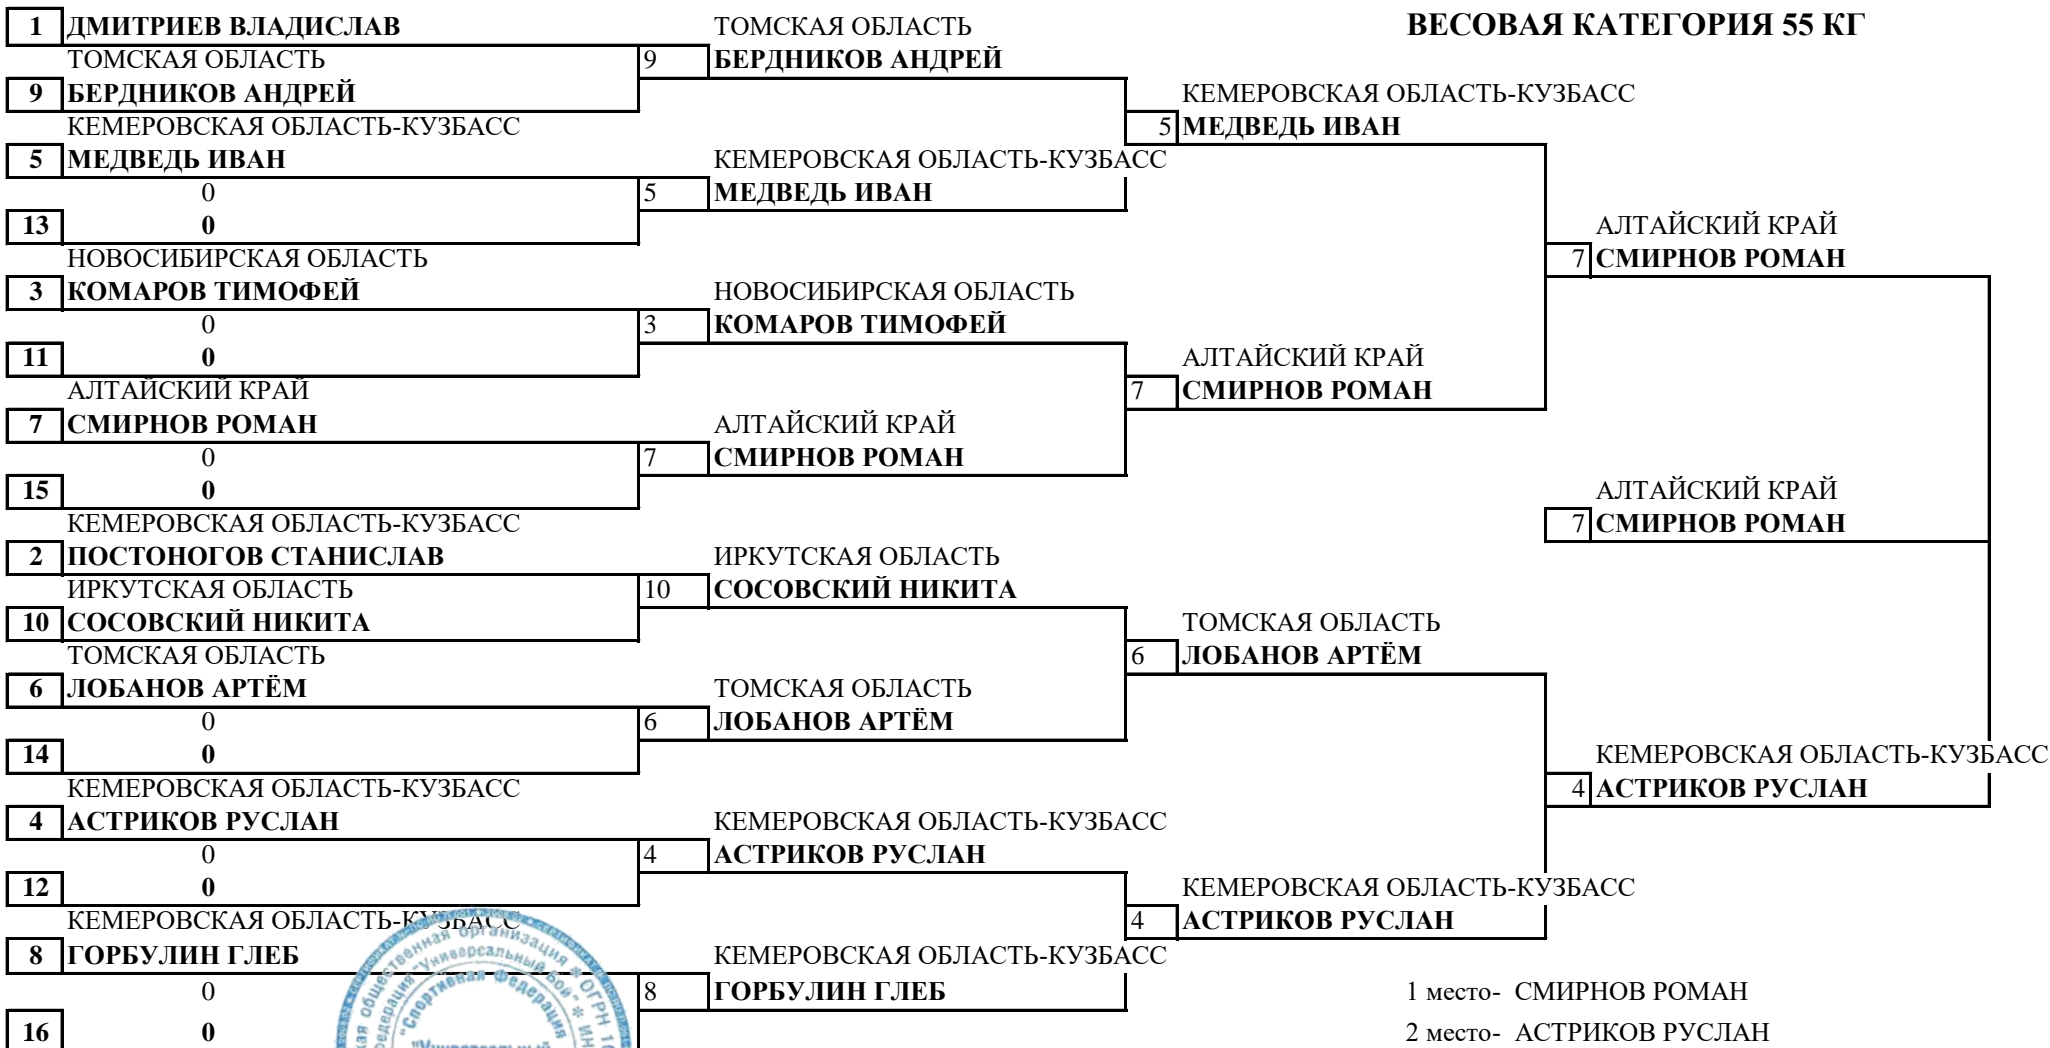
ВЕСОВАЯ КАТЕГОРИЯ 55 КГ

1 ДМИТРИЕВ ВЛАДИСЛАВ
ТОМСКАЯ ОБЛАСТЬ
9 БЕРДНИКОВ АНДРЕЙ
КЕМЕРОВСКАЯ ОБЛАСТЬ-КУЗБАСС
5 МЕДВЕДЬ ИВАН
0
13 0
НОВОСИБИРСКАЯ ОБЛАСТЬ
3 КОМАРОВ ТИМОФЕЙ
0
11 0
АЛТАЙСКИЙ КРАЙ
7 СМИРНОВ РОМАН
0
15 0
КЕМЕРОВСКАЯ ОБЛАСТЬ-КУЗБАСС
2 ПОСТОНОГОВ СТАНИСЛАВ
ИРКУТСКАЯ ОБЛАСТЬ
10 СОСОВСКИЙ НИКИТА
ТОМСКАЯ ОБЛАСТЬ
6 ЛОБАНОВ АРТЁМ
0
14 0
КЕМЕРОВСКАЯ ОБЛАСТЬ-КУЗБАСС
4 АСТРИКОВ РУСЛАН
0
12 0
КЕМЕРОВСКАЯ ОБЛАСТЬ-КУЗБАСС
8 ГОРБУЛИН ГЛЕБ
0
16 0

ТОМСКАЯ ОБЛАСТЬ
9 БЕРДНИКОВ АНДРЕЙ
КЕМЕРОВСКАЯ ОБЛАСТЬ-КУЗБАСС
5 МЕДВЕДЬ ИВАН
НОВОСИБИРСКАЯ ОБЛАСТЬ
3 КОМАРОВ ТИМОФЕЙ
АЛТАЙСКИЙ КРАЙ
7 СМИРНОВ РОМАН
ИРКУТСКАЯ ОБЛАСТЬ
10 СОСОВСКИЙ НИКИТА
ТОМСКАЯ ОБЛАСТЬ
6 ЛОБАНОВ АРТЁМ
КЕМЕРОВСКАЯ ОБЛАСТЬ-КУЗБАСС
4 АСТРИКОВ РУСЛАН
КЕМЕРОВСКАЯ ОБЛАСТЬ-КУЗБАСС
8 ГОРБУЛИН ГЛЕБ

КЕМЕРОВСКАЯ ОБЛАСТЬ-КУЗБАСС
5 МЕДВЕДЬ ИВАН
АЛТАЙСКИЙ КРАЙ
7 СМИРНОВ РОМАН
ТОМСКАЯ ОБЛАСТЬ
6 ЛОБАНОВ АРТЁМ
КЕМЕРОВСКАЯ ОБЛАСТЬ-КУЗБАСС
4 АСТРИКОВ РУСЛАН

АЛТАЙСКИЙ КРАЙ
7 СМИРНОВ РОМАН
КЕМЕРОВСКАЯ ОБЛАСТЬ-КУЗБАСС
4 АСТРИКОВ РУСЛАН

АЛТАЙСКИЙ КРАЙ
7 СМИРНОВ РОМАН

1 место- СМИРНОВ РОМАН
2 место- АСТРИКОВ РУСЛАН

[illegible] общественная организация "Спортивная Федерация "Универсальный бой" * ОГРН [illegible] ИН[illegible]